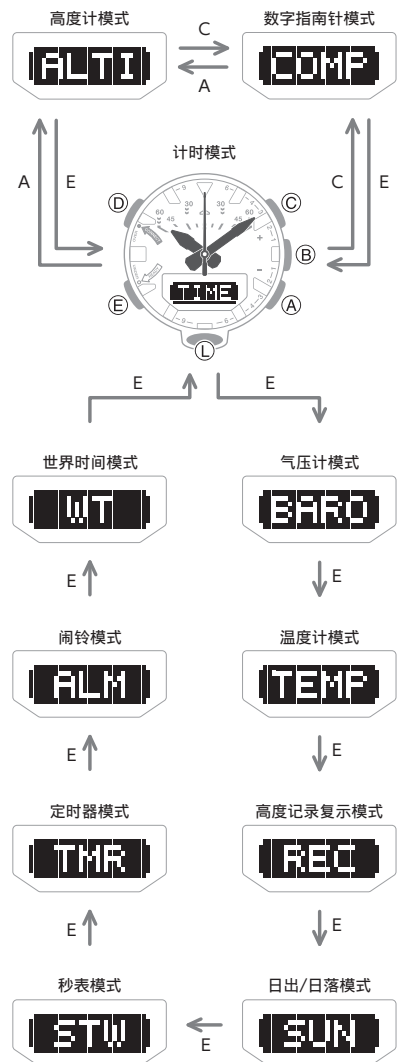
高度计模式

ALTI

C

A

数字指南针模式

COMP

计时模式

A

E

C

E

D

C

B

E

A

L

TIME

E

E

世界时间模式

WT

气压计模式

BARO

E

E

闹铃模式

ALM

温度计模式

TEMP

E

E

定时器模式

TMR

高度记录复示模式

REC

E

E

秒表模式

STW

E

日出/日落模式

SUN